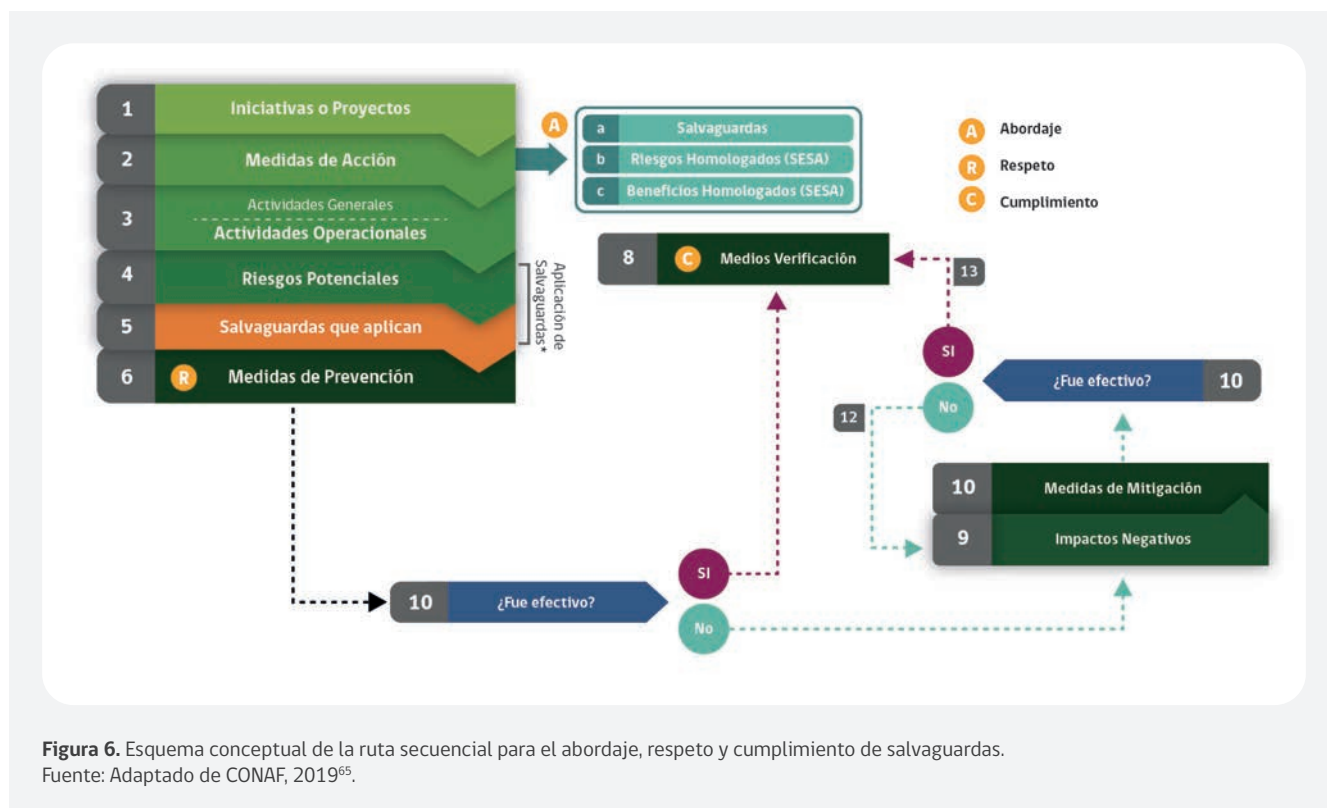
1 Iniciativas o Proyectos
2 Medidas de Acción
3 Actividades Generales
Actividades Operacionales
4 Riesgos Potenciales
5 Salvaguardas que aplican
6 R Medidas de Prevención

Aplicación de Salvaguardas*

A
a Salvaguardas
b Riesgos Homologados (SESA)
c Beneficios Homologados (SESA)

A Abordaje
R Respeto
C Cumplimiento

8 C Medios Verificación

13

SI

No

¿Fue efectivo? 10

12

10 Medidas de Mitigación
9 Impactos Negativos

10 ¿Fue efectivo?

SI

No

**Figura 6.** Esquema conceptual de la ruta secuencial para el abordaje, respeto y cumplimiento de salvaguardas.
Fuente: Adaptado de CONAF, 2019$^{65}$.